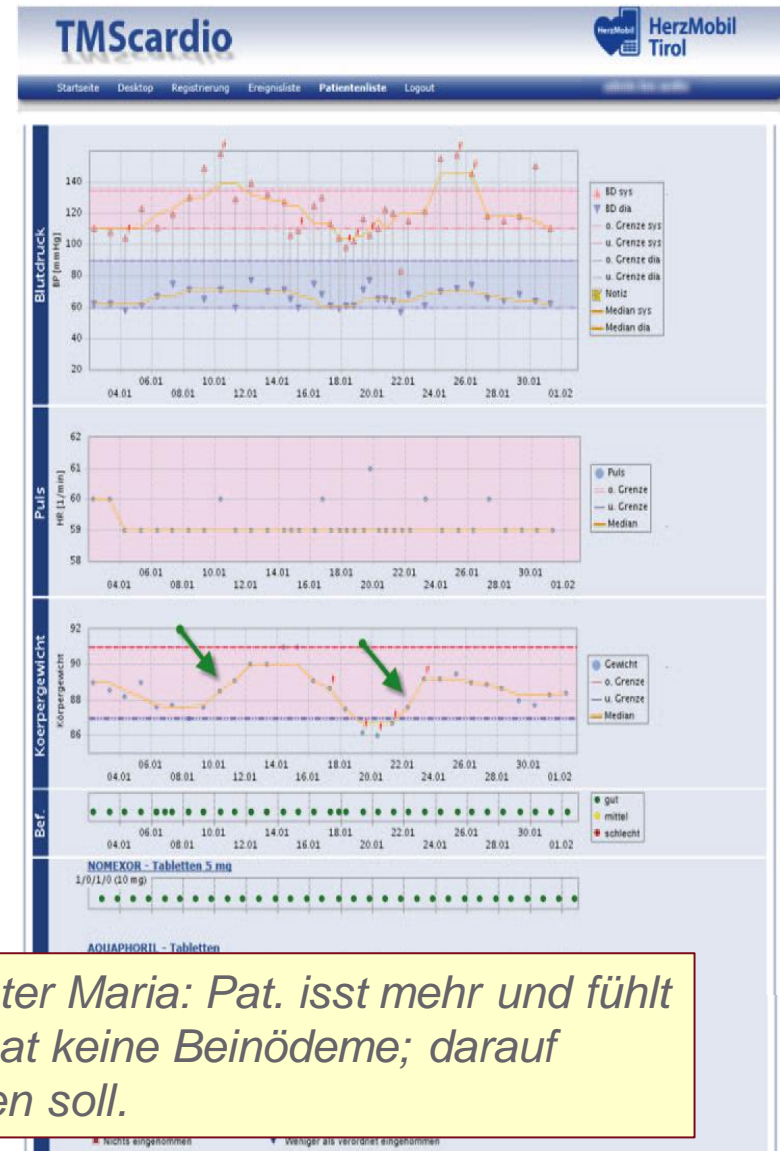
TMScardio

HerzMobil Tirol

Startseite Desktop Registrierung Ereignisliste Patientenliste Logout

Blutdruck
BP [mmHg]
140
120
100
80
60
40
20
06.01 10.01 14.01 18.01 22.01 26.01 30.01
04.01 08.01 12.01 16.01 20.01 24.01 28.01 01.02

BD sys
BD dia
o. Grenze sys
u. Grenze sys
o. Grenze dia
u. Grenze dia
Notiz
Median sys
Median dia

Puls
HR [1/min]
62
61
60
59
58
06.01 10.01 14.01 18.01 22.01 26.01 30.01
04.01 08.01 12.01 16.01 20.01 24.01 28.01 01.02

Puls
o. Grenze
u. Grenze
Median

Koerpergewicht
Körpergewicht
92
90
88
86
06.01 10.01 14.01 18.01 22.01 26.01 30.01
04.01 08.01 12.01 16.01 20.01 24.01 28.01 01.02

Gewicht
o. Grenze
u. Grenze
Median

Bef.
06.01 10.01 14.01 18.01 22.01 26.01 30.01
04.01 08.01 12.01 16.01 20.01 24.01 28.01 01.02

gut
mittel
schlecht

NOMEXOR - Tabletten 5 mg
1/0/1/0 (10 mg)

AQUAPHORIL - Tabletten

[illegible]ter Maria: Pat. isst mehr und fühlt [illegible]at keine Beinödeme; darauf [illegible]en soll.

Nichts eingenommen
Weniger als verordnet eingenommen